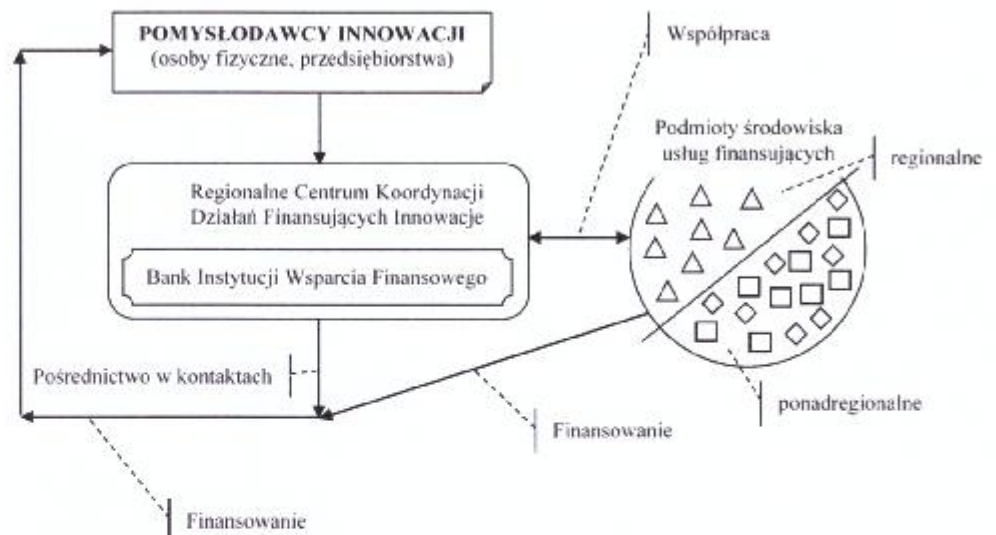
POMYSŁODAWCY INNOWACJI
(osoby fizyczne, przedsiębiorstwa)

Współpraca

Podmioty środowiska usług finansujących

regionalne

Regionalne Centrum Koordynacji Działań Finansujących Innowacje

Bank Instytucji Wsparcia Finansowego

Pośrednictwo w kontaktach

ponadregionalne

Finansowanie

Finansowanie